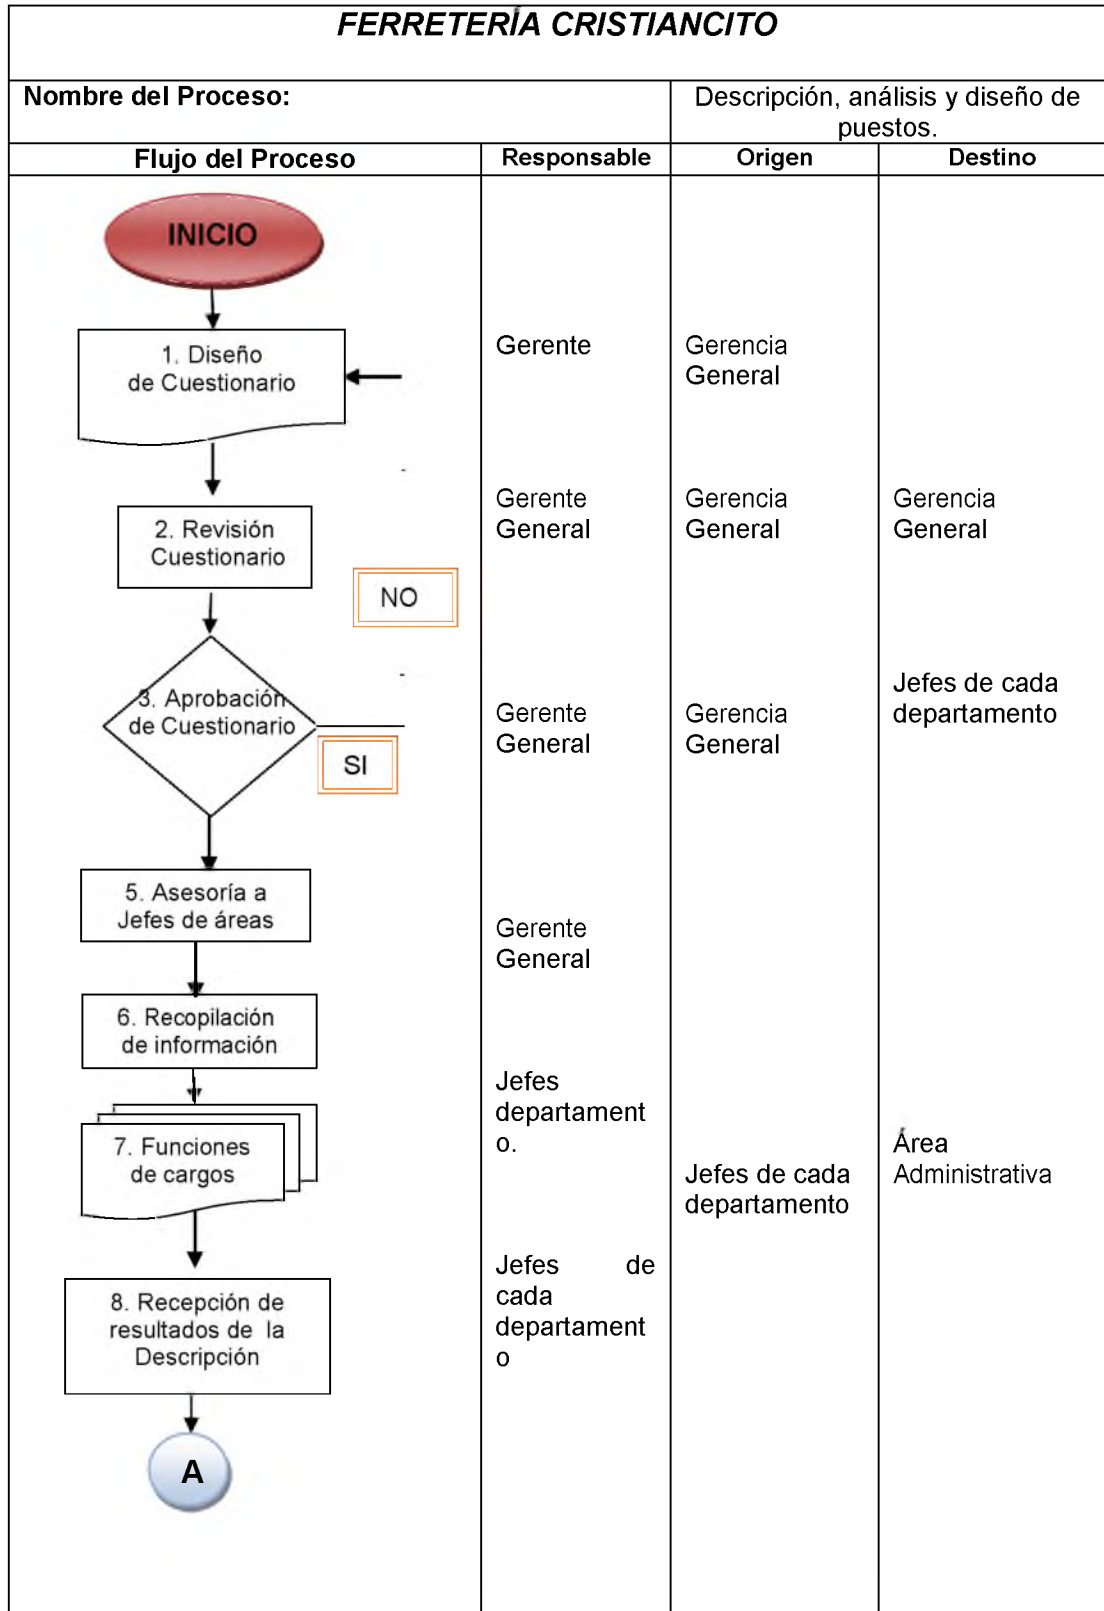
FERRETERÍA CRISTIANCITO

Nombre del Proceso:

Descripción, análisis y diseño de puestos.

| Flujo del Proceso | Responsable | Origen | Destino |
|---|---|---|---|
| INICIO | | | |
| 1. Diseño de Cuestionario | Gerente | Gerencia General | |
| 2. Revisión Cuestionario | Gerente General | Gerencia General | Gerencia General |
| NO | | | |
| 3. Aprobación de Cuestionario | Gerente General | Gerencia General | Jefes de cada departamento |
| SI | | | |
| 5. Asesoría a Jefes de áreas | Gerente General | | |
| 6. Recopilación de información | | | |
| 7. Funciones de cargos | Jefes departamento. | Jefes de cada departamento | Área Administrativa |
| 8. Recepción de resultados de la Descripción | Jefes de cada departamento | | |
| A | | | |